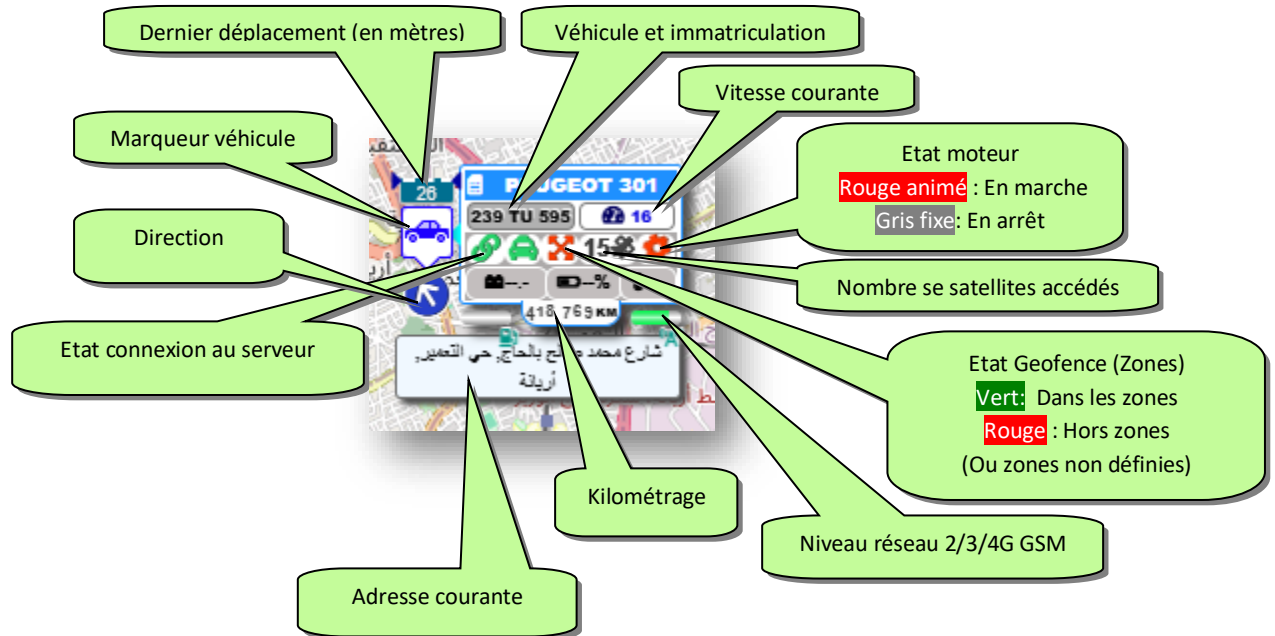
Dernier déplacement (en mètres)

Véhicule et immatriculation

Vitesse courante

Marqueur véhicule

Etat moteur
Rouge animé : En marche
Gris fixe: En arrêt

Direction

Nombre se satellites accédés

Etat connexion au serveur

Etat Geofence (Zones)
Vert: Dans les zones
Rouge : Hors zones
(Ou zones non définies)

Kilométrage

Niveau réseau 2/3/4G GSM

Adresse courante

26

P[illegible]UGEOT 301

239 TU 595

16

15

--.-

--%

418 769 KM

شارع محمد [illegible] بالحاج، حي التعمير، أريانة